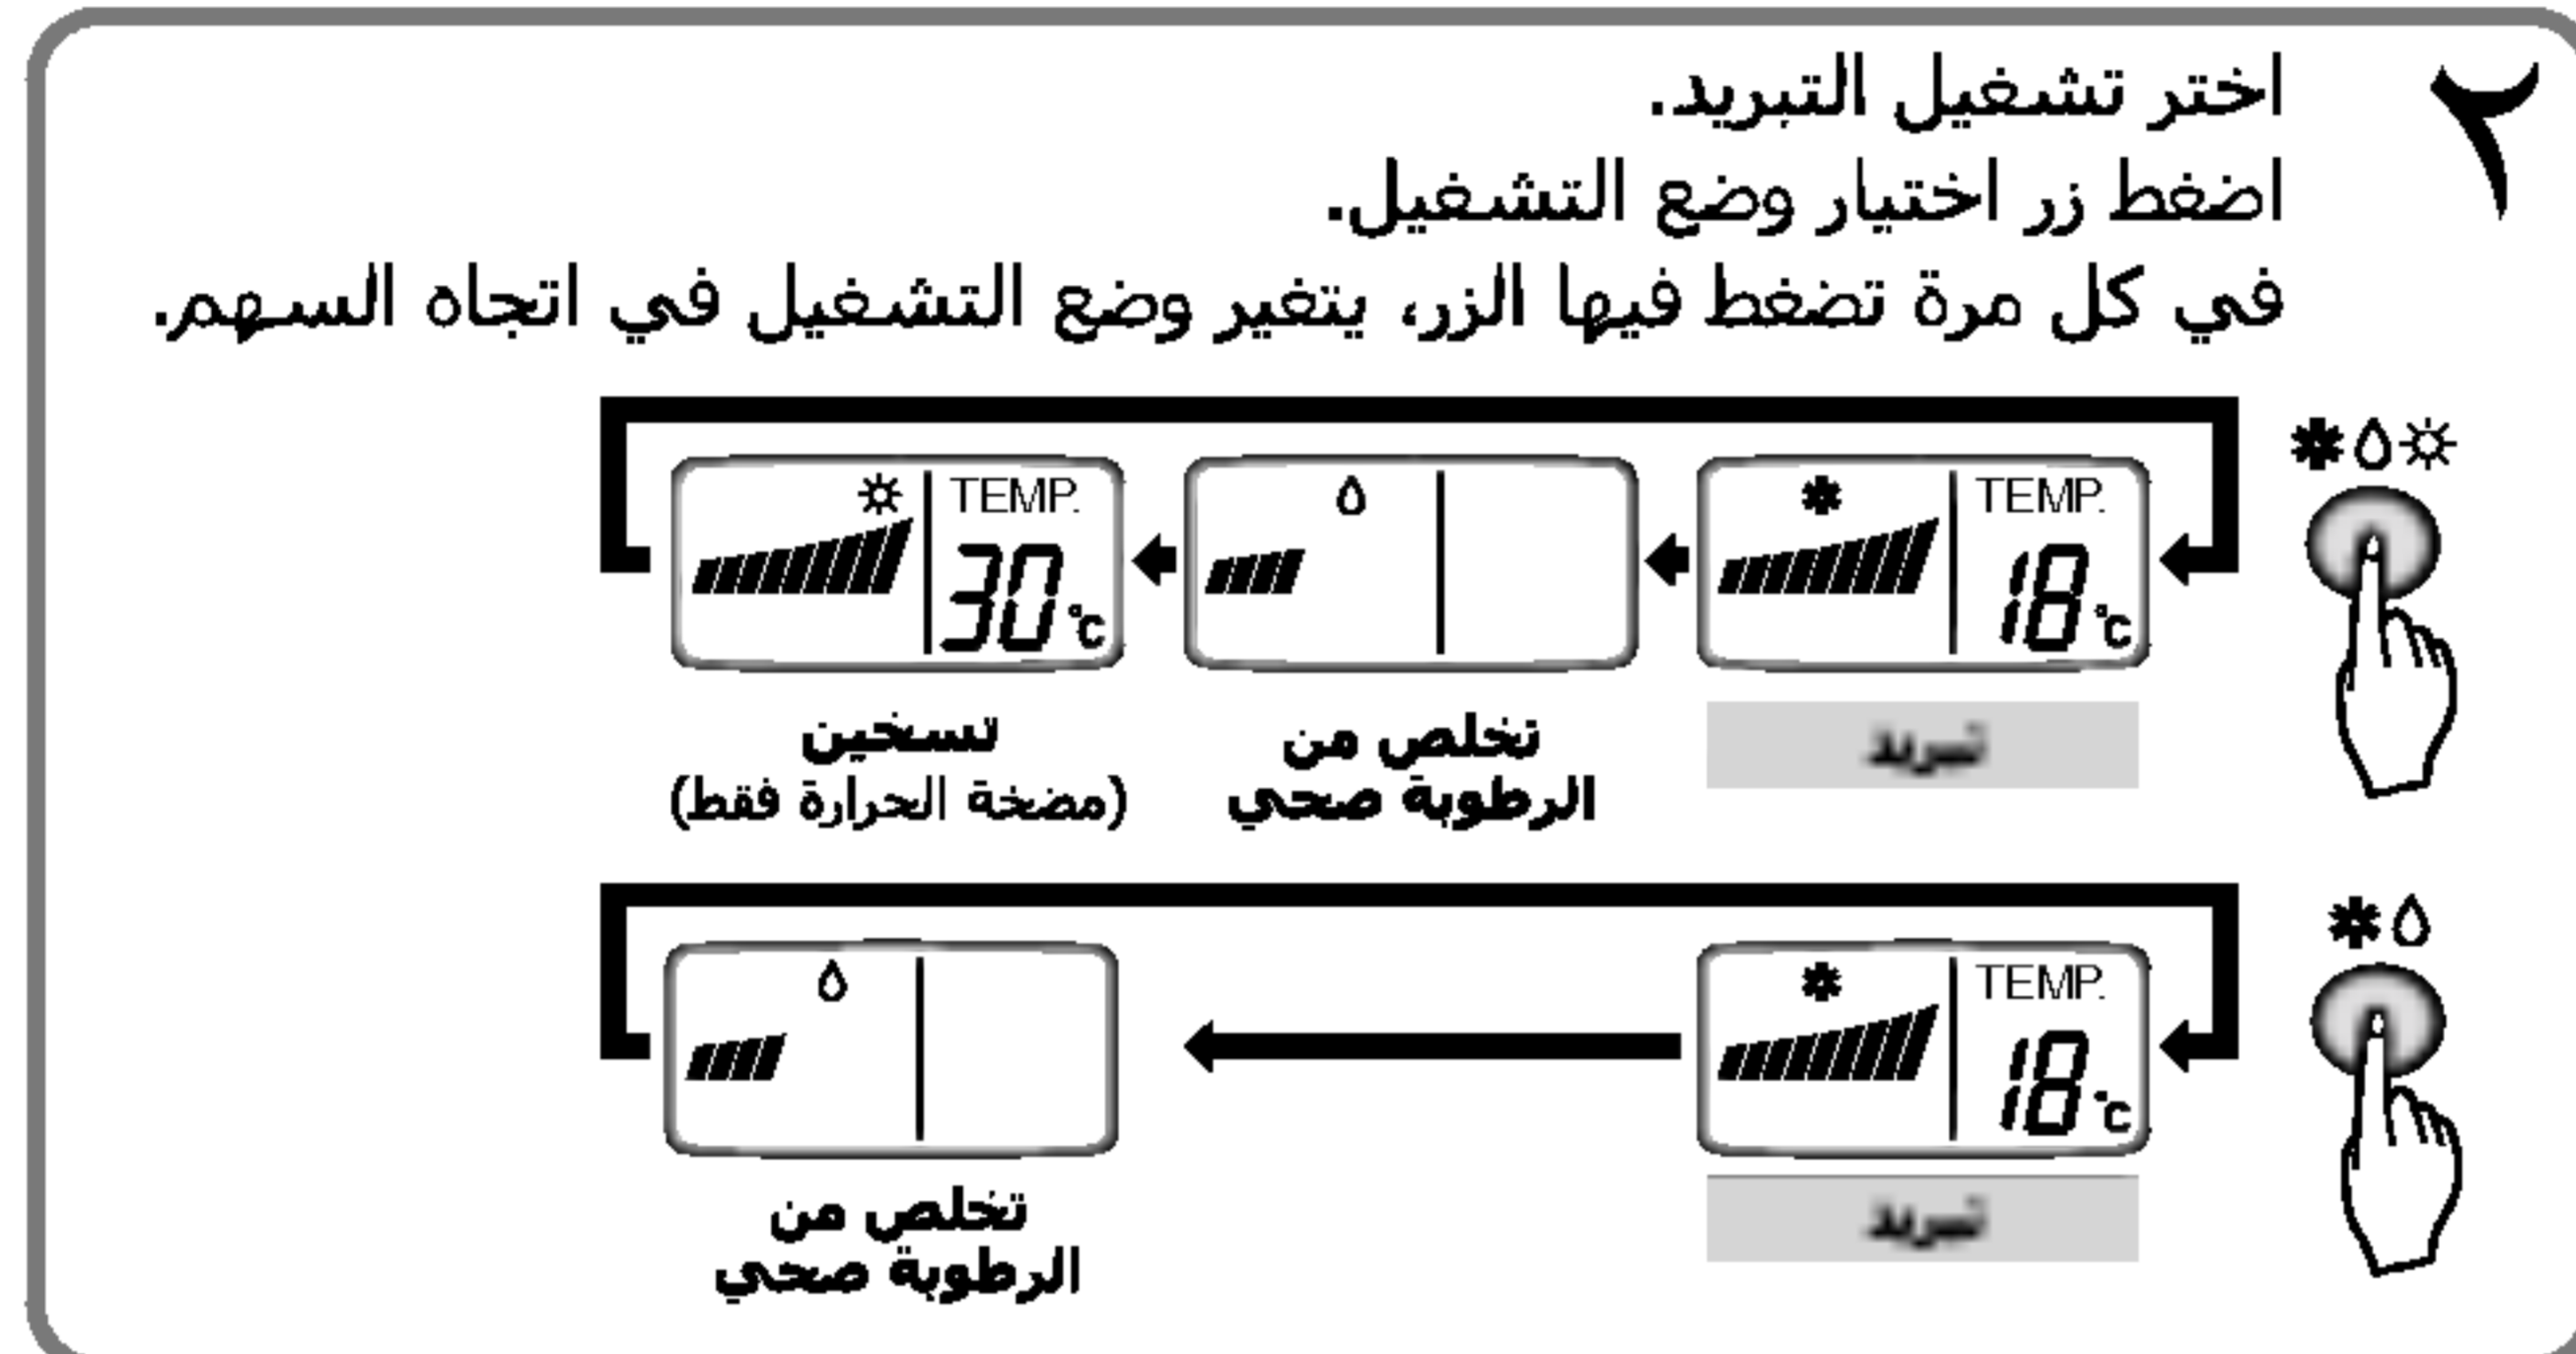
٢

اختر تشغيل التبريد.
اضغط زر اختيار وضع التشغيل.
في كل مرة تضغط فيها الزر، يتغير وضع التشغيل في اتجاه السهم.

TEMP.
18°C
تبريد

تخلص من الرطوبة صحي

TEMP.
30°C
تسخين
(مضخة الحرارة فقط)

TEMP.
18°C
تبريد

تخلص من الرطوبة صحي